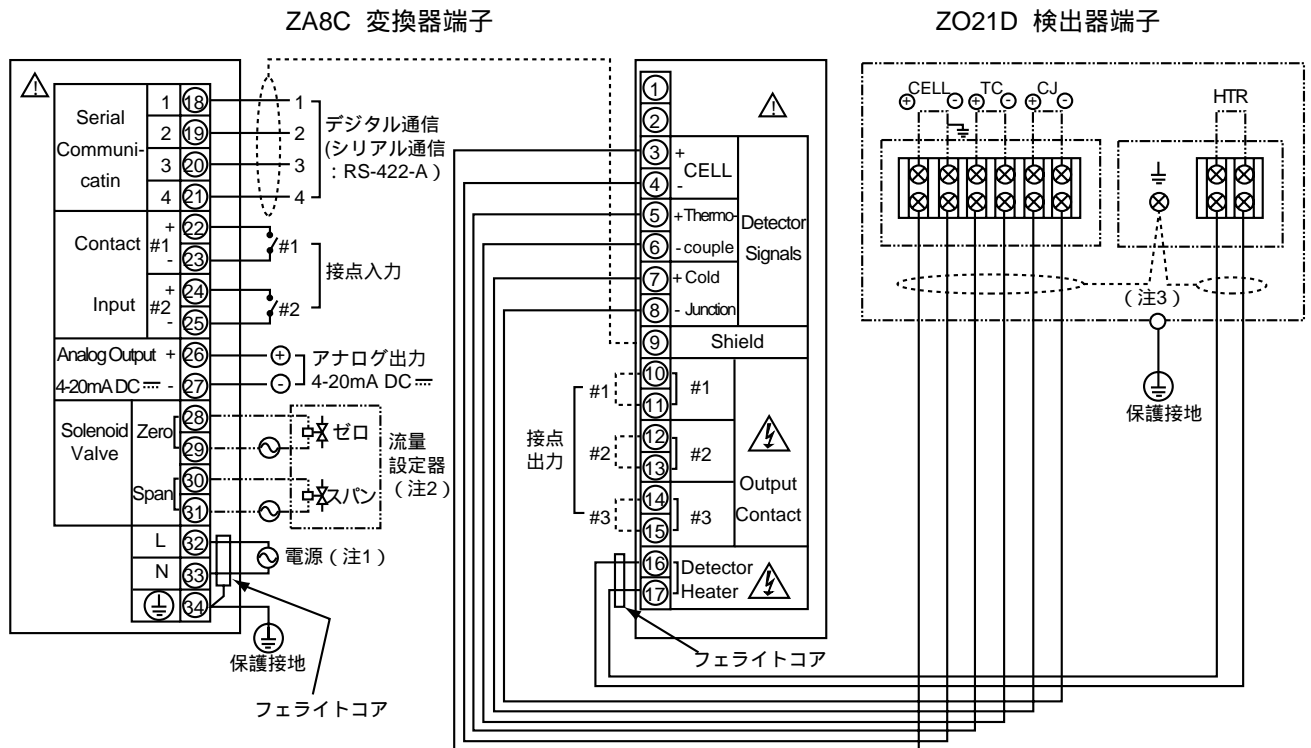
ZA8C 変換器端子

ZO21D 検出器端子

Serial Communicatin
1 18 — 1
2 19 — 2
3 20 — 3
4 21 — 4
デジタル通信 (シリアル通信 : RS-422-A)

Contact Input
#1 + 22 - 23 #1
#2 + 24 - 25 #2
接点入力

Analog Output + 26
4-20mA DC ⎓ - 27
アナログ出力 4-20mA DC ⎓

Solenoid Valve
Zero 28 29 ゼロ
Span 30 31 スパン
流量設定器 (注2)

L 32
N 33
34
電源 (注1)
保護接地
フェライトコア

1
2
3 + CELL
4 -
5 + Thermo-
6 - couple
7 + Cold
8 - Junction
Detector Signals
9 Shield
10 11 #1
12 13 #2
14 15 #3
Output Contact
接点出力
#1
#2
#3
16 17 Detector Heater
フェライトコア

CELL TC CJ
HTR
(注3)
保護接地